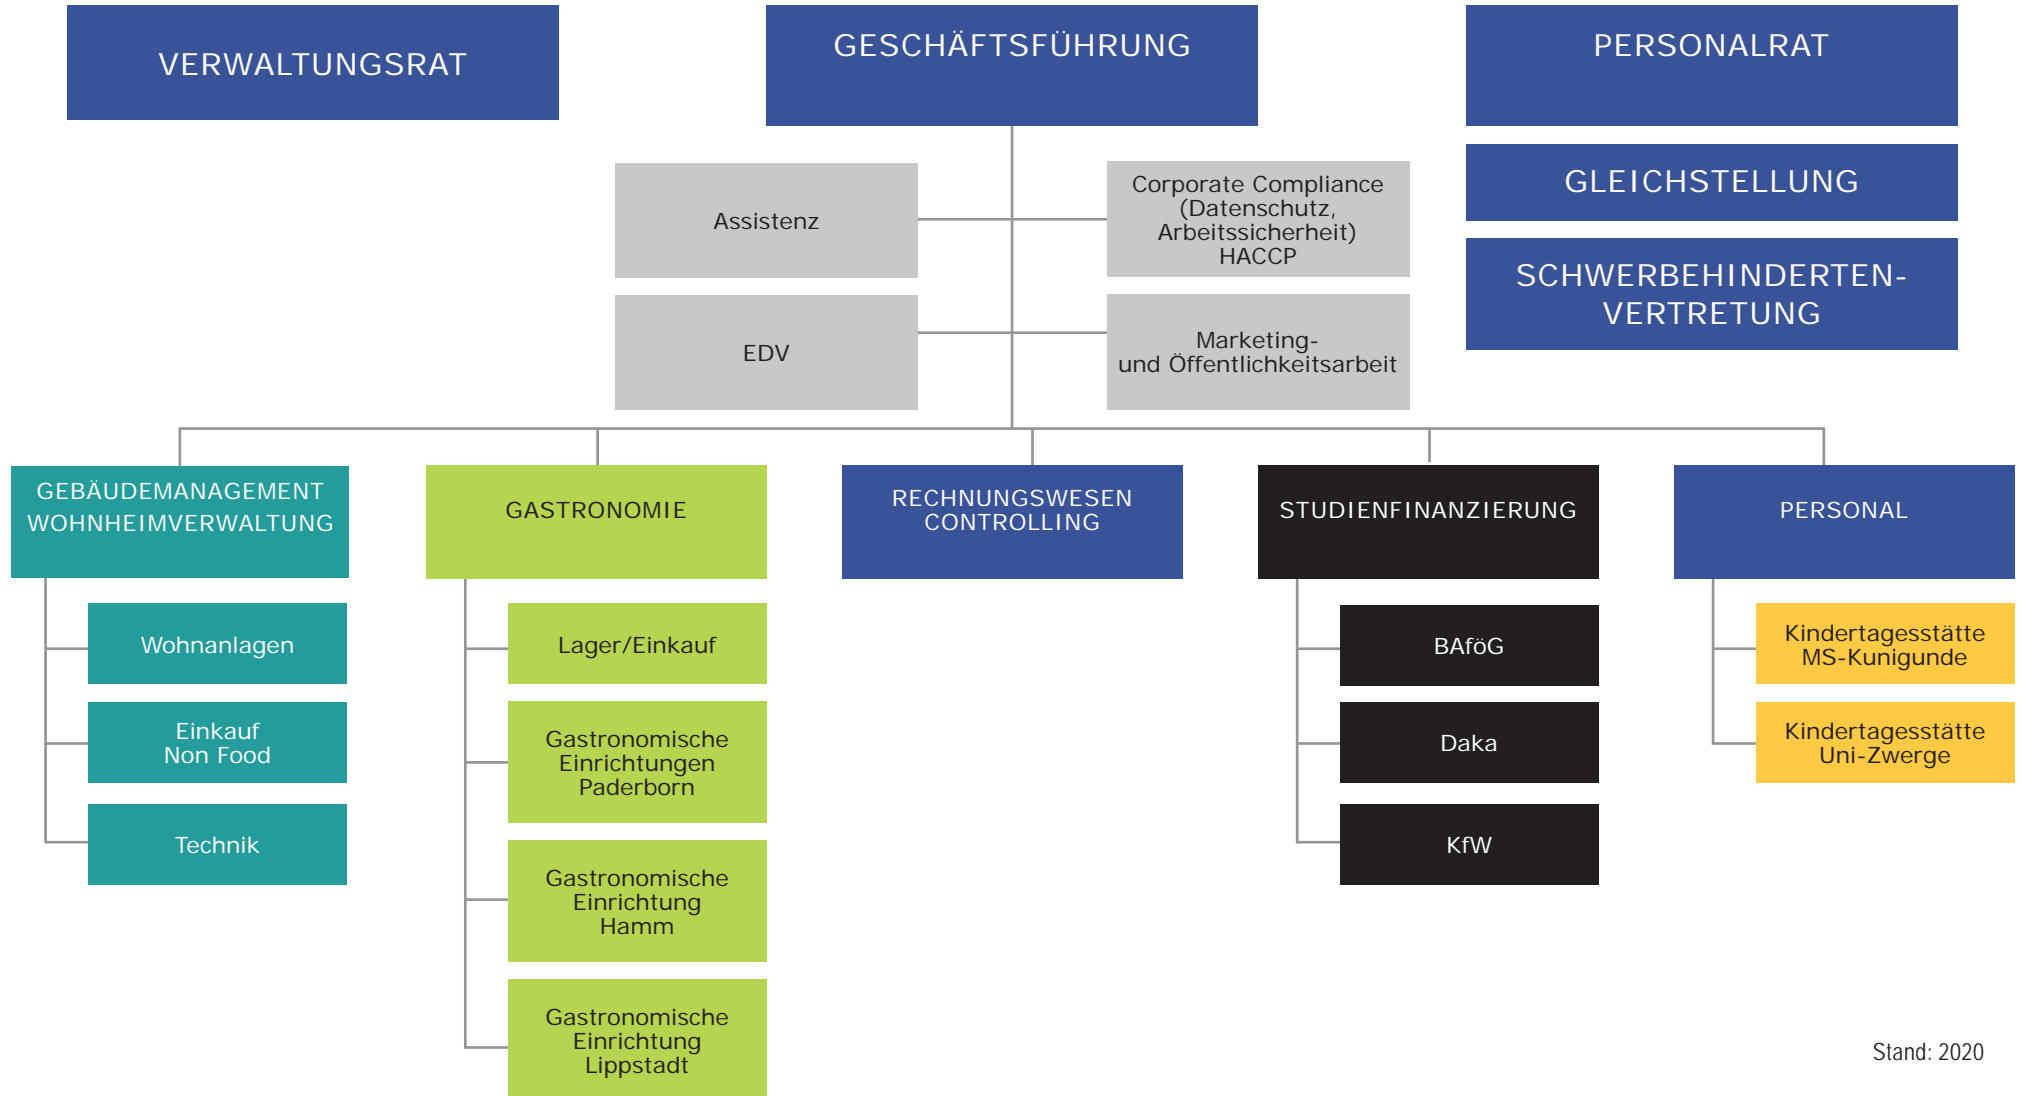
VERWALTUNGSRAT

GESCHÄFTSFÜHRUNG

PERSONALRAT

GLEICHSTELLUNG

SCHWERBEHINDERTEN-VERTRETUNG

Assistenz

Corporate Compliance (Datenschutz, Arbeitssicherheit) HACCP

EDV

Marketing- und Öffentlichkeitsarbeit

GEBÄUDEMANAGEMENT WOHNHEIMVERWALTUNG

Wohnanlagen

Einkauf Non Food

Technik

GASTRONOMIE

Lager/Einkauf

Gastronomische Einrichtungen Paderborn

Gastronomische Einrichtung Hamm

Gastronomische Einrichtung Lippstadt

RECHNUNGSWESEN CONTROLLING

STUDIENFINANZIERUNG

BAföG

Daka

KfW

PERSONAL

Kindertagesstätte MS-Kunigunde

Kindertagesstätte Uni-Zwerge

Stand: 2020